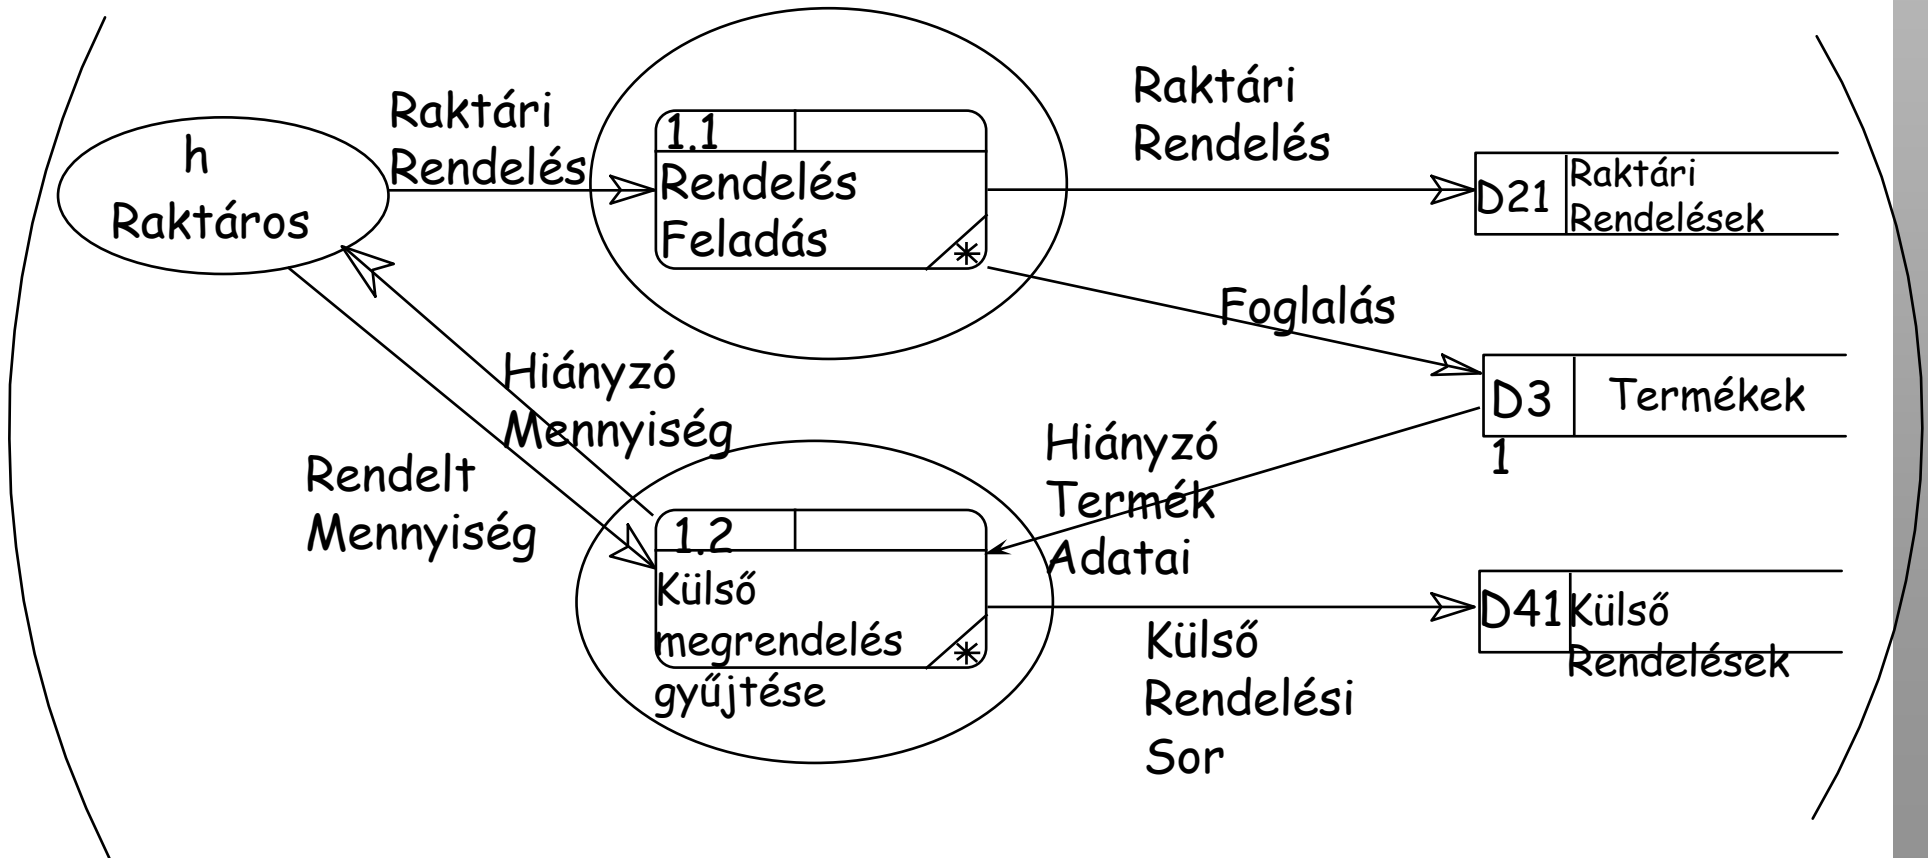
h
Raktáros

Raktári
Rendelés

1.1
Rendelés
Feladás
*

Raktári
Rendelés

D21 Raktári
Rendelések

Foglalás

D3 Termékek
1

Hiányzó
Mennyiség

Rendelt
Mennyiség

Hiányzó
Termék
Adatai

1.2
Külső
megrendelés
gyűjtése
*

D41 Külső
Rendelések

Külső
Rendelési
Sor